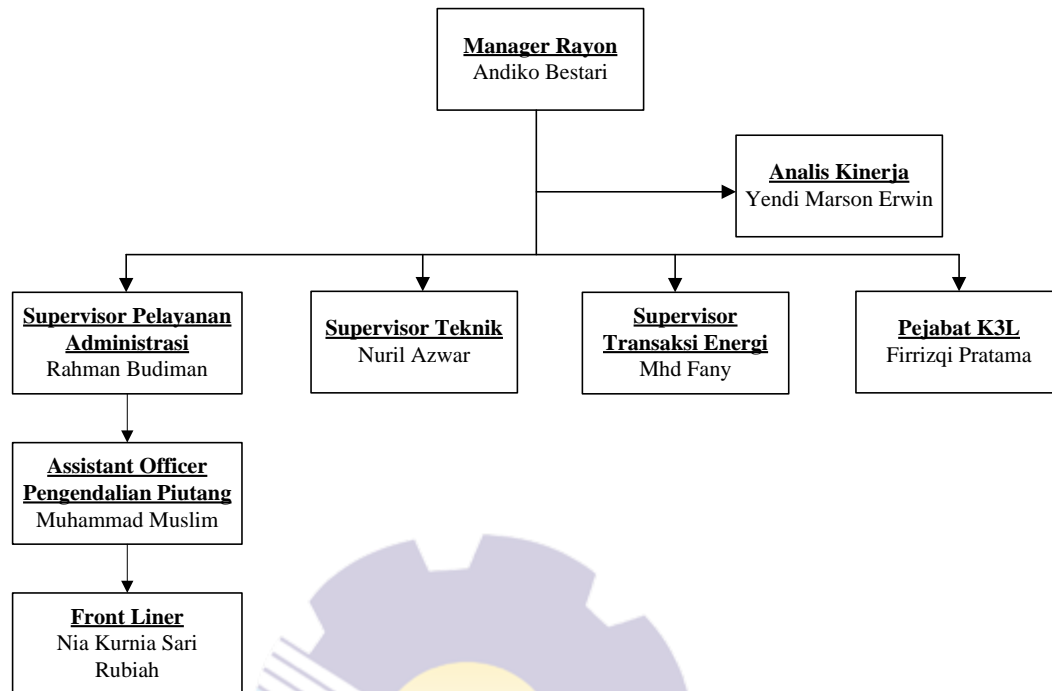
Manager Rayon
Andiko Bestari

Analis Kinerja
Yendi Marson Erwin

Supervisor Pelayanan Administrasi
Rahman Budiman

Supervisor Teknik
Nuril Azwar

Supervisor Transaksi Energi
Mhd Fany

Pejabat K3L
Firrizqi Pratama

Assistant Officer Pengendalian Piutang
Muhammad Muslim

Front Liner
Nia Kurnia Sari
Rubiah